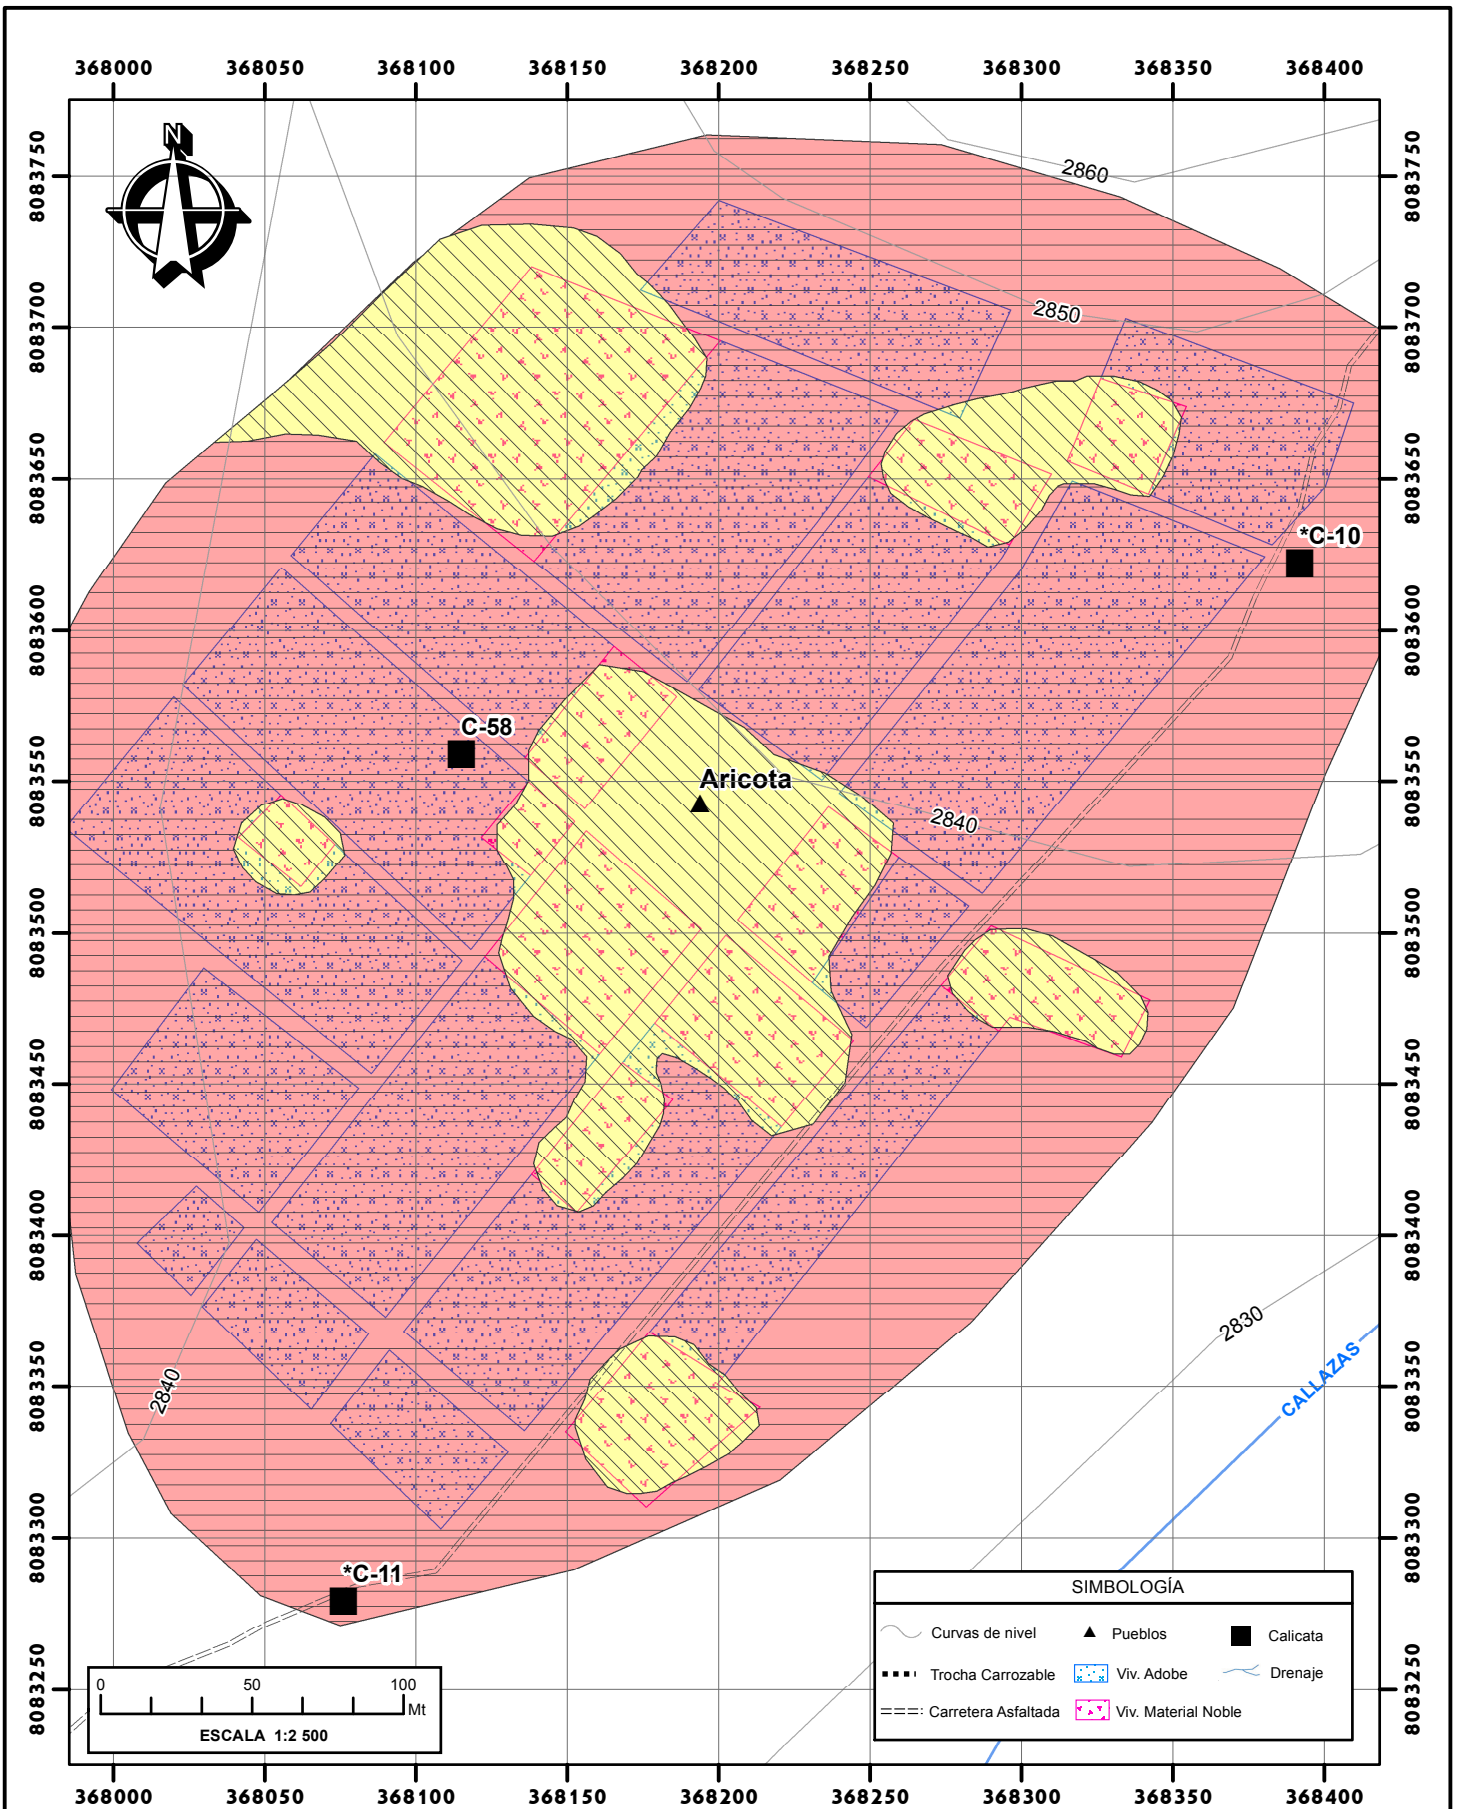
368000 368050 368100 368150 368200 368250 368300 368350 368400

8083750 8083700 8083650 8083600 8083550 8083500 8083450 8083400 8083350 8083300 8083250

N

2860

2850

2840

2840

2830

CALLAZAS

*C-10

C-58

Aricota

*C-11

0 50 100 Mt
ESCALA 1:2 500

SIMBOLOGÍA

Curvas de nivel
Pueblos
Calicata
Trocha Carrozable
Viv. Adobe
Drenaje
Carretera Asfaltada
Viv. Material Noble

368000 368050 368100 368150 368200 368250 368300 368350 368400